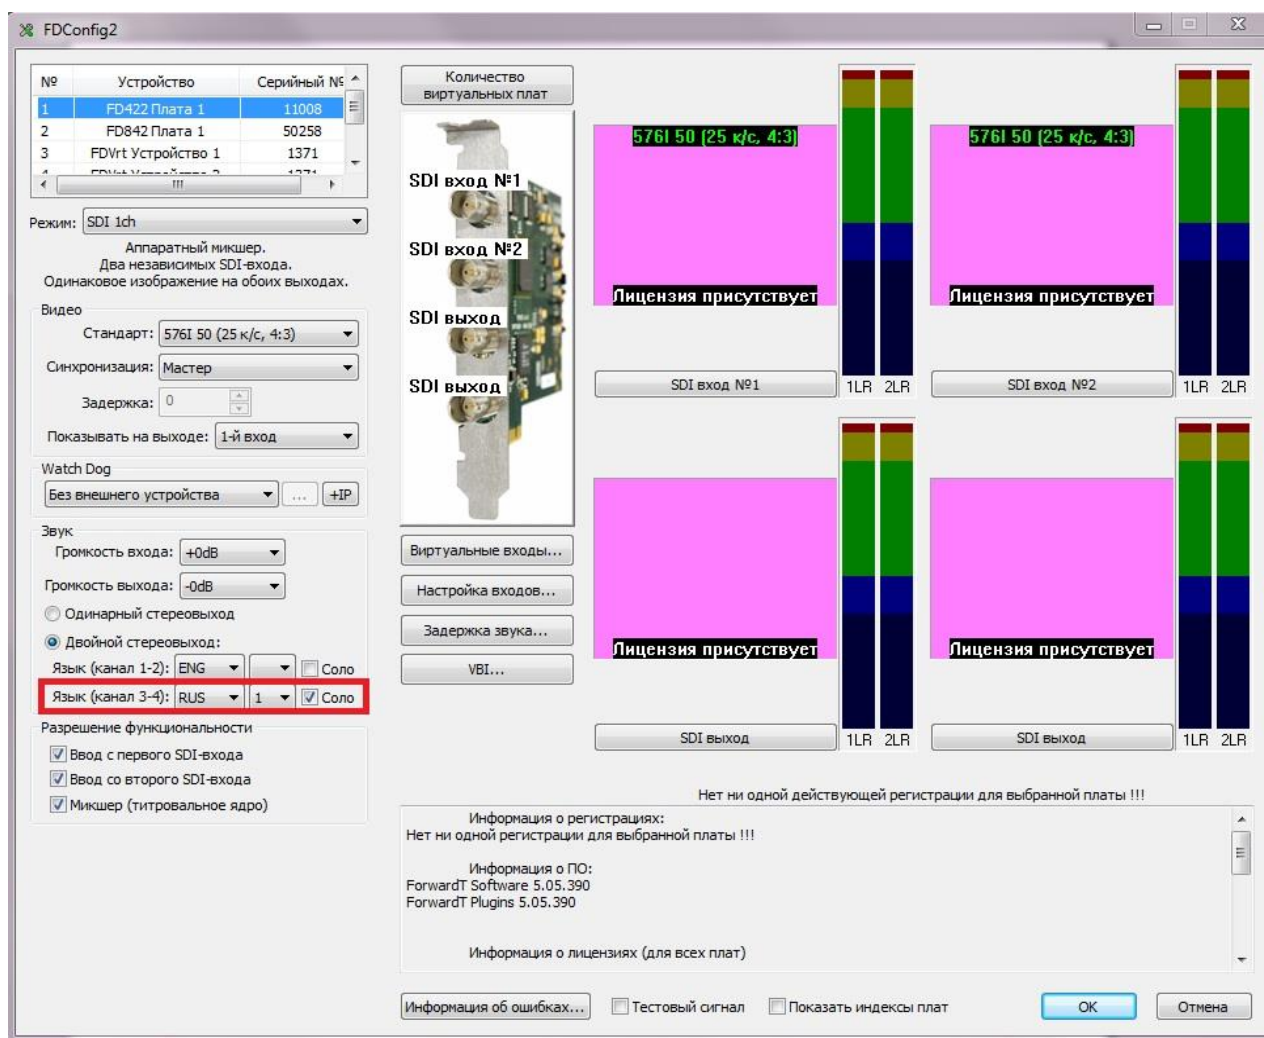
FDConfig2

| № | Устройство | Серийный № |
|---|---|---|
| 1 | FD422 Плата 1 | 11008 |
| 2 | FD842 Плата 1 | 50258 |
| 3 | FDVrt Устройство 1 | 1371 |
| 4 | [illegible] | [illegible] |

Режим: SDI 1ch

Аппаратный микшер.
Два независимых SDI-входа.
Одинаковое изображение на обоих выходах.

Видео
Стандарт: 576I 50 (25 к/с, 4:3)
Синхронизация: Мастер
Задержка: 0
Показывать на выходе: 1-й вход

Watch Dog
Без внешнего устройства ... +IP

Звук
Громкость входа: +0dB
Громкость выхода: -0dB
Одинарный стереовыход
Двойной стереовыход:
Язык (канал 1-2): ENG Соло
Язык (канал 3-4): RUS 1 Соло

Разрешение функциональности
Ввод с первого SDI-входа
Ввод со второго SDI-входа
Микшер (титровальное ядро)

Количество виртуальных плат

SDI вход №1
SDI вход №2
SDI выход
SDI выход

Виртуальные входы...
Настройка входов...
Задержка звука...
VBI...

576I 50 (25 к/с, 4:3)
Лицензия присутствует
SDI вход №1
1LR 2LR

576I 50 (25 к/с, 4:3)
Лицензия присутствует
SDI вход №2
1LR 2LR

Лицензия присутствует
SDI выход
1LR 2LR

Лицензия присутствует
SDI выход
1LR 2LR

Нет ни одной действующей регистрации для выбранной платы !!!

Информация о регистрациях:
Нет ни одной регистрации для выбранной платы !!!

Информация о ПО:
ForwardT Software 5.05.390
ForwardT Plugins 5.05.390

Информация о лицензиях (для всех плат)

Информация об ошибках... Тестовый сигнал Показать индексы плат OK Отмена